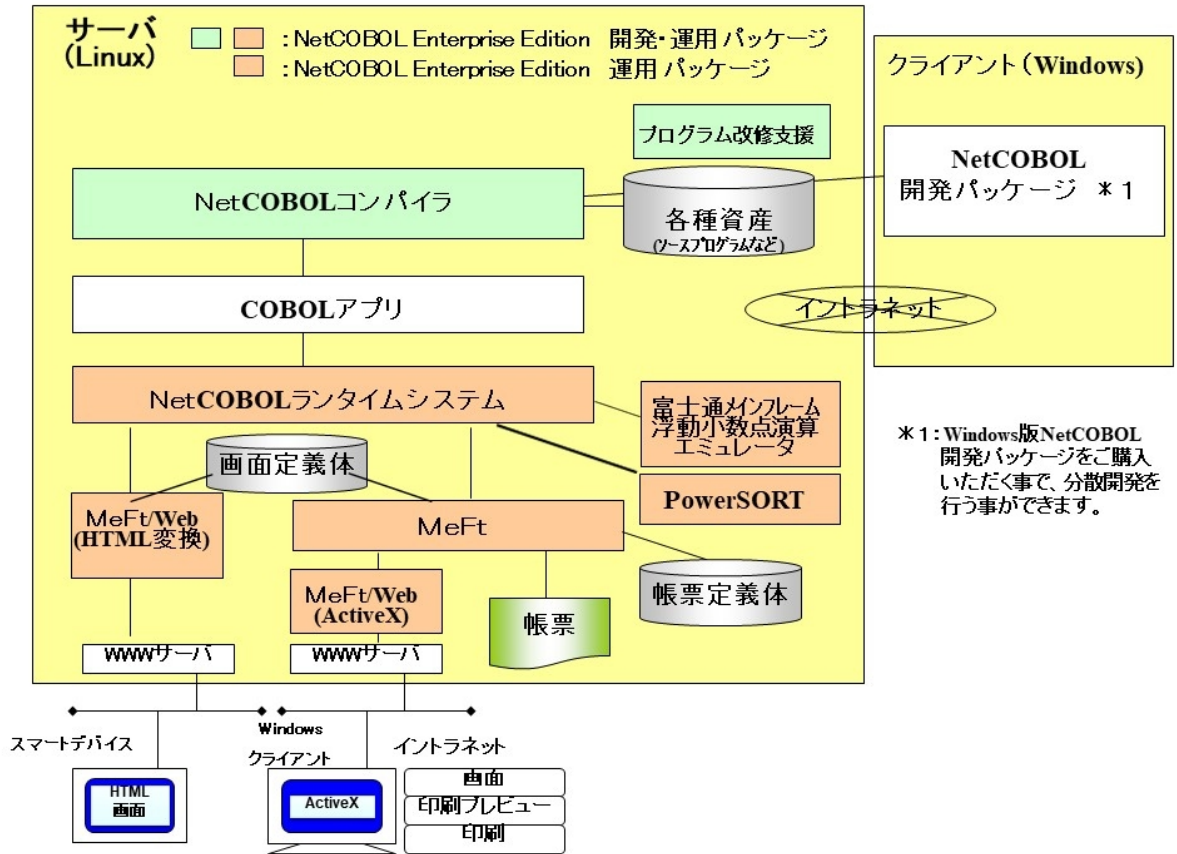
サーバ
(Linux)

:NetCOBOL Enterprise Edition 開発･運用パッケージ
:NetCOBOL Enterprise Edition 運用 パッケージ

クライアント(Windows)

プログラム改修支援

NetCOBOLコンパイラ

各種資産
(ソースプログラムなど)

NetCOBOL
開発パッケージ ＊1

COBOLアプリ

イントラネット

NetCOBOLランタイムシステム

富士通メインフレーム
浮動小数点演算
エミュレータ

＊1：Windows版NetCOBOL開発パッケージをご購入いただく事で、分散開発を行う事ができます。

画面定義体

PowerSORT

MeFt/Web
(HTML変換)

MeFt

MeFt/Web
(ActiveX)

帳票

帳票定義体

WWWサーバ

WWWサーバ

Windows

スマートデバイス

クライアント

イントラネット

HTML
画面

ActiveX

画面
印刷プレビュー
印刷